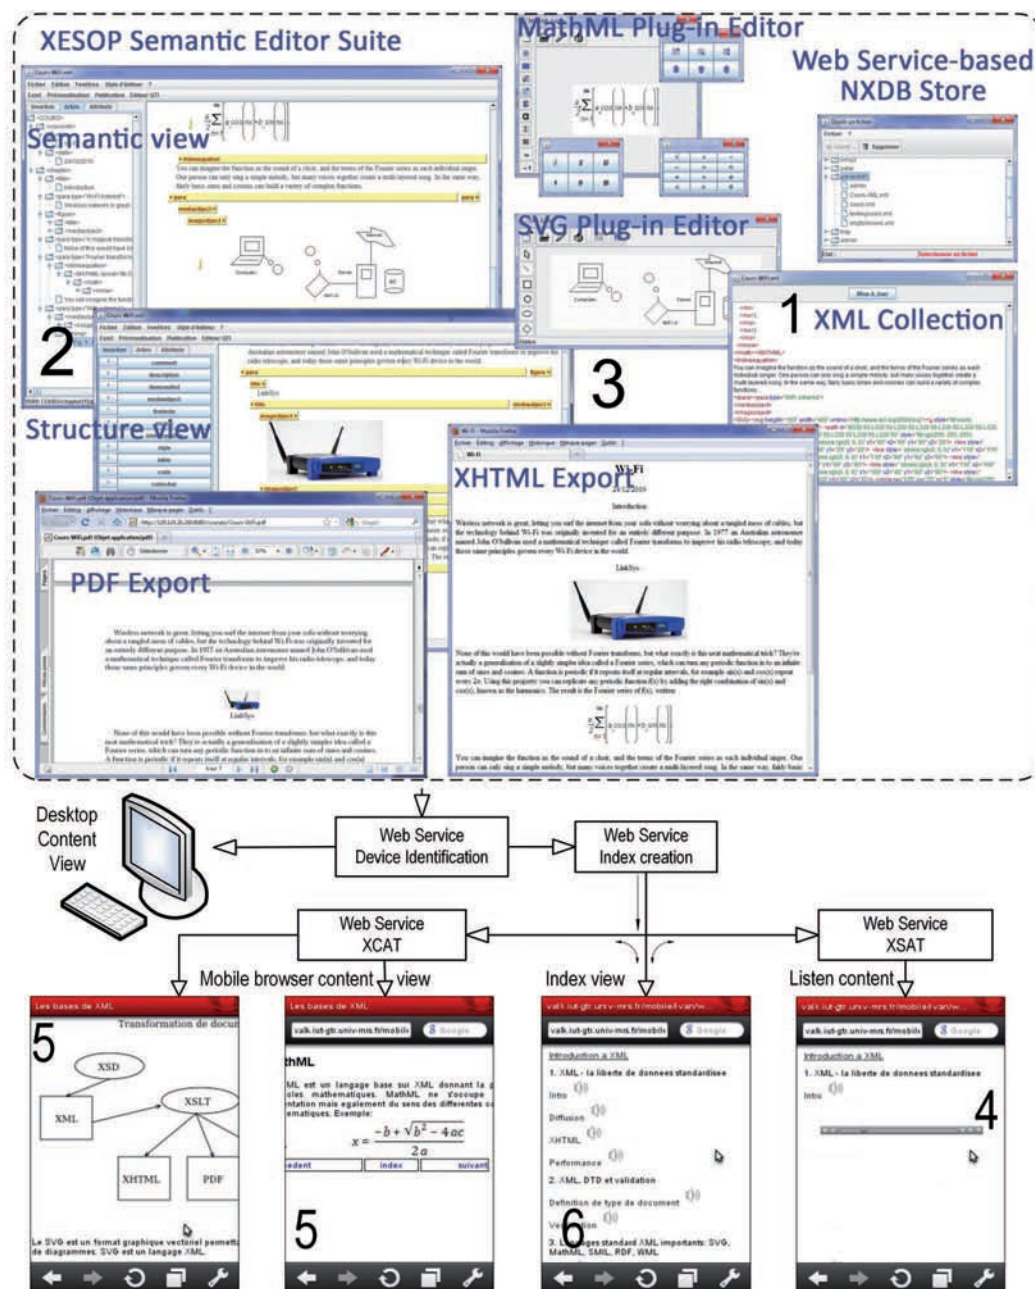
XESOP Semantic Editor Suite

MathML Plug-in Editor

Web Service-based NXDB Store

Semantic view

SVG Plug-in Editor

1 XML Collection

2

3

Structure view

XHTML Export

Wi-Fi

PDF Export

Desktop Content View

Web Service Device Identification

Web Service Index creation

Web Service XCAT

Web Service XSAT

Mobile browser content view

Index view

Listen content

Les bases de XML

Transformation de docu

5

XSD

XML

XSLT

XHTML

PDF

Le SVG est un format graphique vectoriel permett de diagrammes. SVG est un langage XML.

Les bases de XML

thML

ML est un langage basé sur XML donnant la oles mathematiques. MathML ne s'occupe ntation mais également du sens des différentes c ematiques. Exemple:

$x = \frac{-b + \sqrt{b^2 - 4ac}}{2a}$

edent index suivant

5

Introduction a XML

1. XML - la liberte de donnees standardisee

Intro

Diffusion

XHTML

Performance

2. XML, DTD et validation

Definition de type de document

Ve 6 ion

3. L ges standard XML importants: SVG, MathML, SMIL, RDF, WML

Introduction a XML

1. XML - la liberte de donnees standardisee

Intro

4